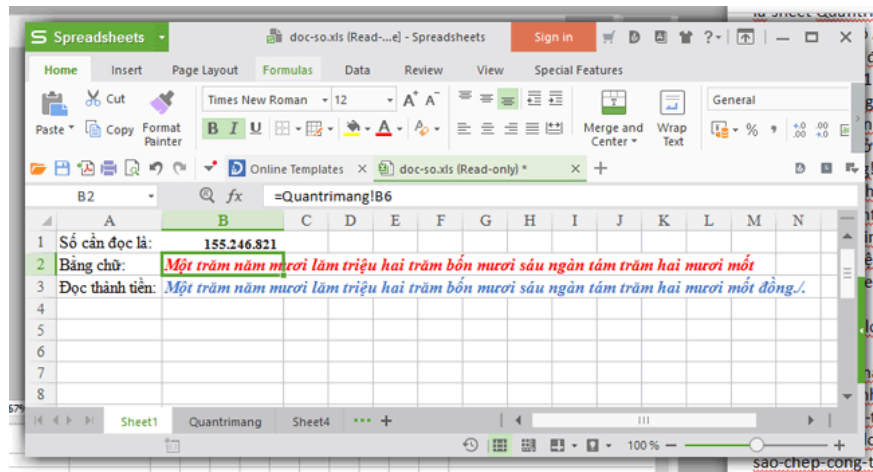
Spreadsheets
doc-so.xls (Read-...e] - Spreadsheets
Sign in
Home Insert Page Layout Formulas Data Review View Special Features
Cut
Paste Copy Format Painter
Times New Roman 12
B I U
Merge and Center
Wrap Text
General
Online Templates
doc-so.xls (Read-only) *
B2
=Quantrimang!B6

| | A | B | C | D | E | F | G | H | I | J | K | L | M | N |
|---|---|---|---|---|---|---|---|---|---|---|---|---|---|---|
| 1 | Số cần đọc là: | 155.246.821 | | | | | | | | | | | | |
| 2 | Bằng chữ: | Một trăm năm mươi lăm triệu hai trăm bốn mươi sáu ngàn tám trăm hai mươi mốt | | | | | | | | | | | | |
| 3 | Đọc thành tiền: | Một trăm năm mươi lăm triệu hai trăm bốn mươi sáu ngàn tám trăm hai mươi mốt đồng./. | | | | | | | | | | | | |
| 4 | | | | | | | | | | | | | | |
| 5 | | | | | | | | | | | | | | |
| 6 | | | | | | | | | | | | | | |
| 7 | | | | | | | | | | | | | | |
| 8 | | | | | | | | | | | | | | |

Sheet1 Quantrimang Sheet4
100 %
sao-chep-cong-t